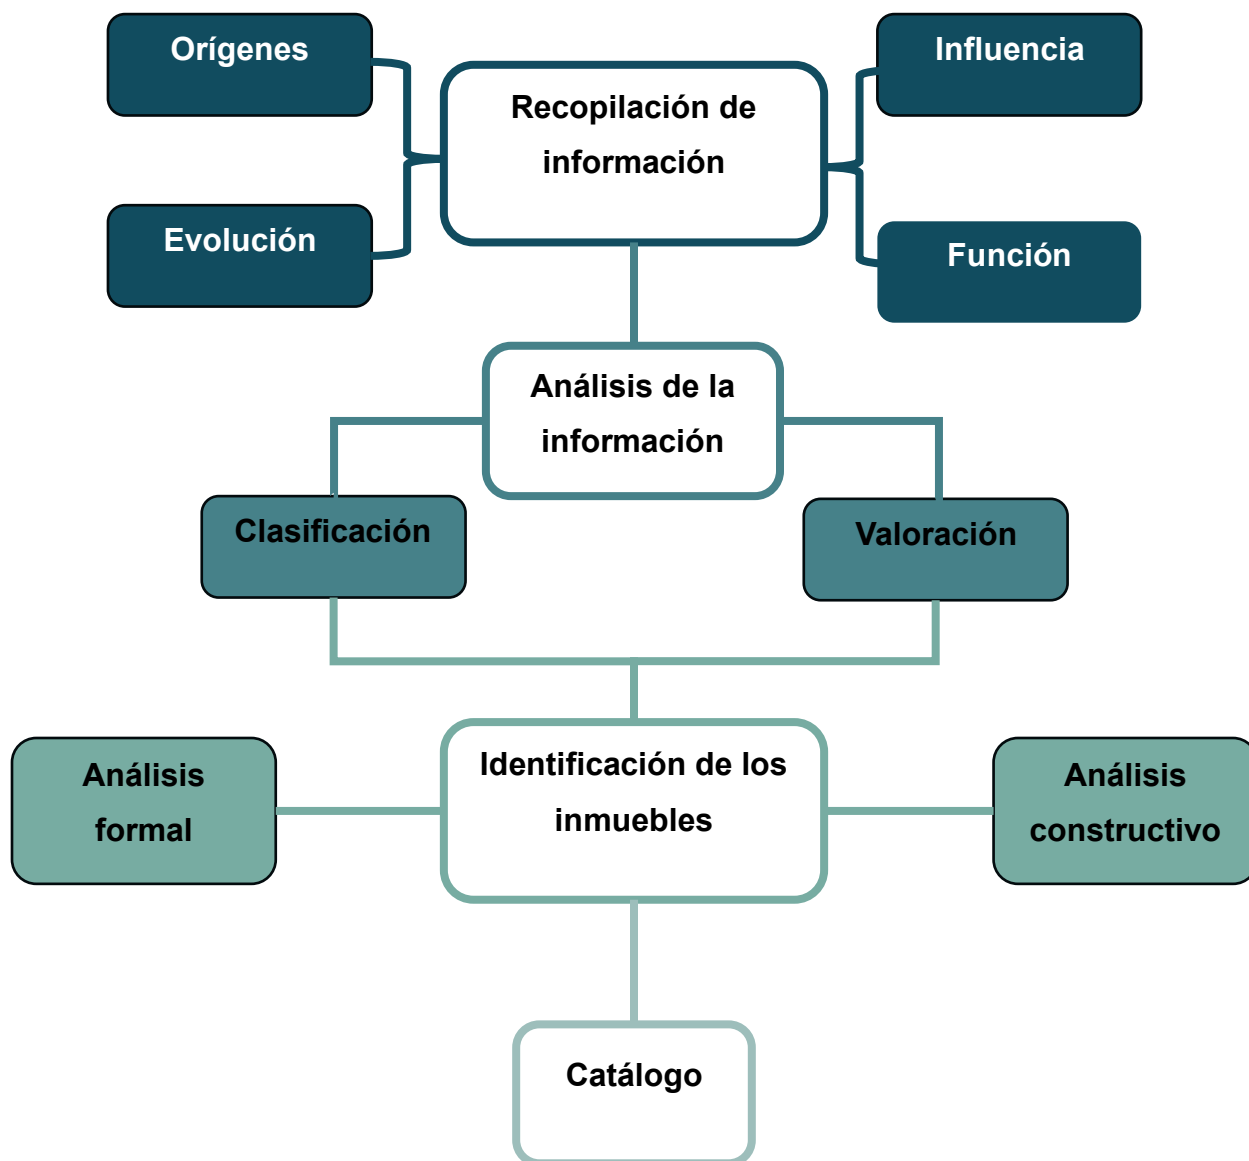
Orígenes

Recopilación de información

Influencia

Evolución

Función

Análisis de la información

Clasificación

Valoración

Análisis formal

Identificación de los inmuebles

Análisis constructivo

Catálogo